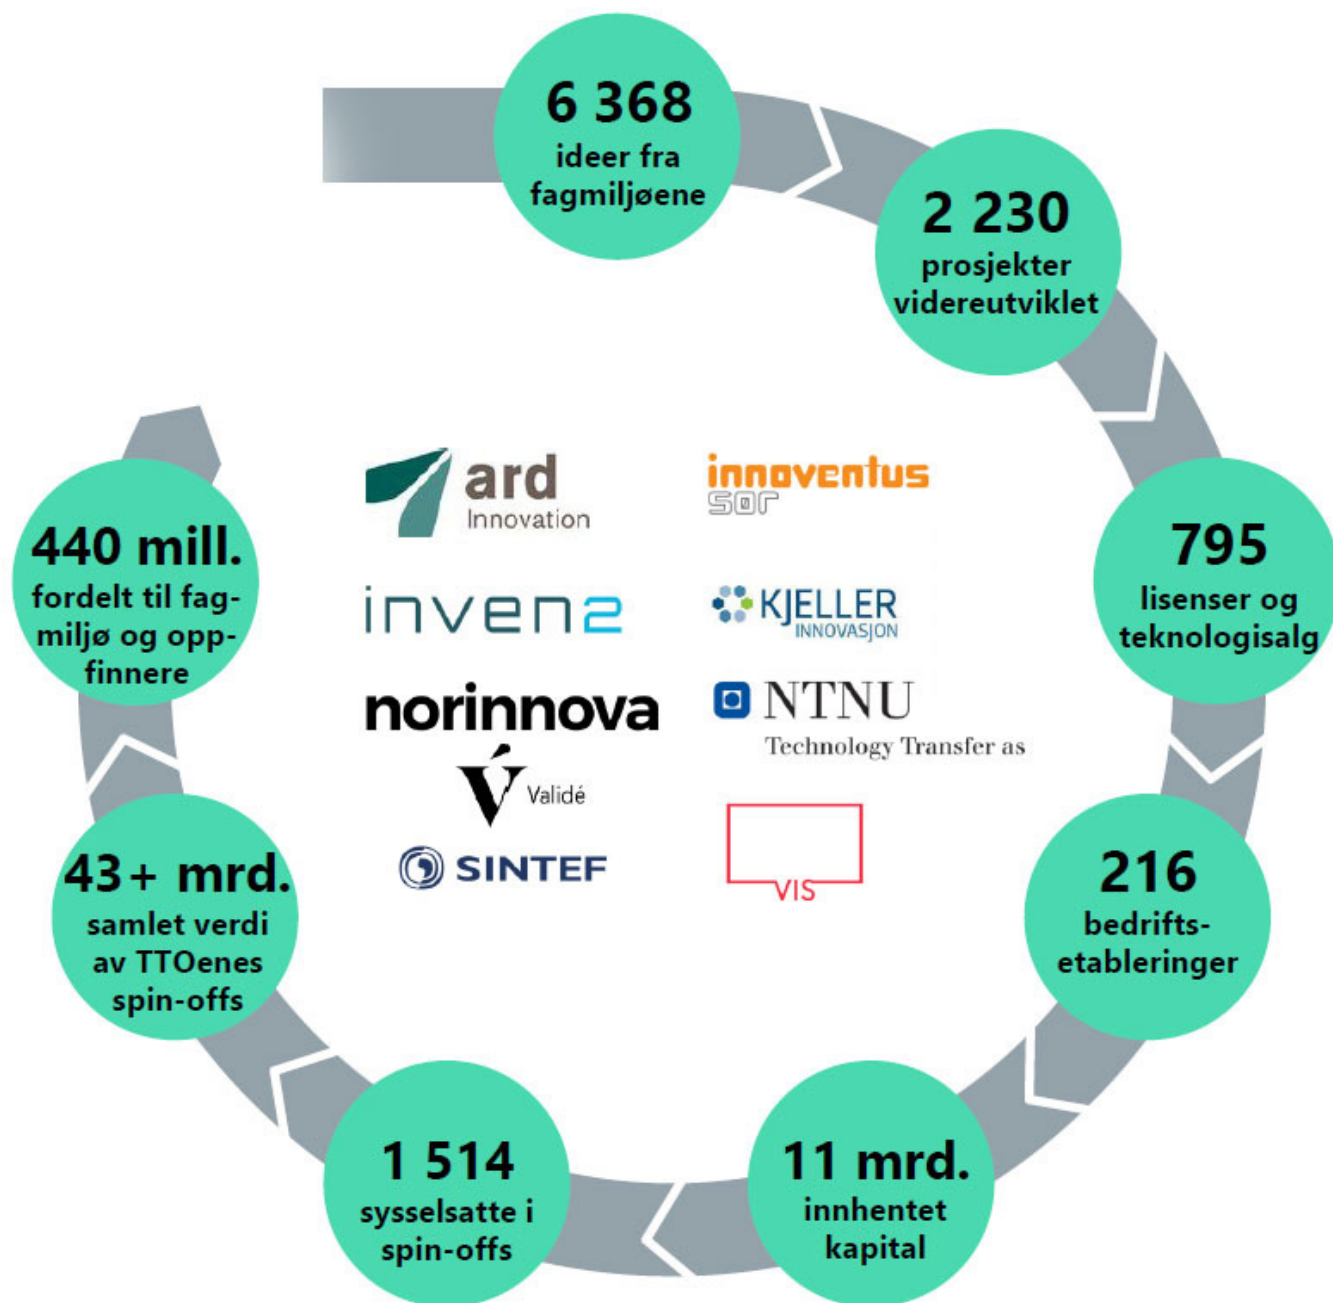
6 368
ideer fra fagmiljøene

2 230
prosjekter videreutviklet

795
lisenser og teknologisalg

216
bedrifts-etableringer

11 mrd.
innhentet kapital

1 514
sysselsatte i spin-offs

43+ mrd.
samlet verdi av TTOenes spin-offs

440 mill.
fordelt til fag-miljø og opp-finnere

ard
Innovation

innoventus
sør

inven2

KJELLER
INNOVASJON

norinnova

NTNU
Technology Transfer as

Validé

SINTEF

VIS